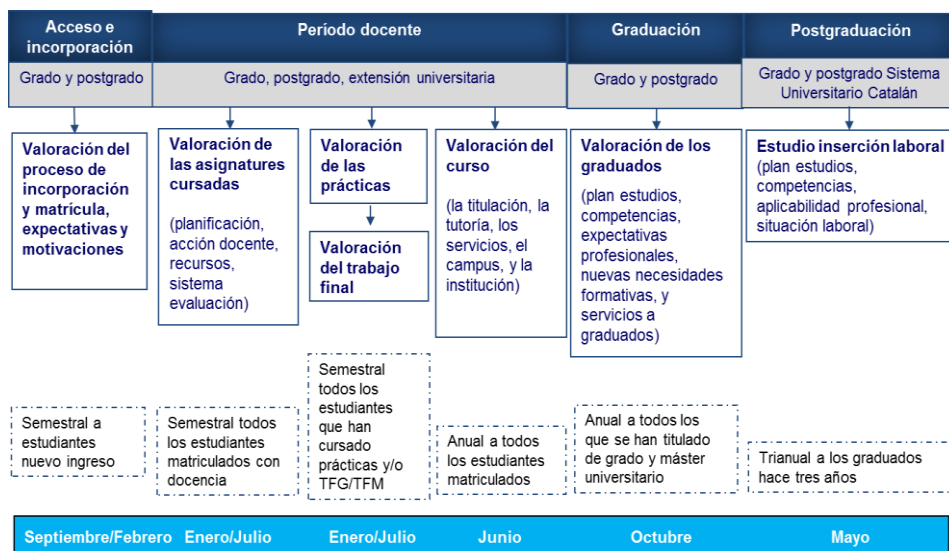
Acceso e incorporación

Grado y postgrado

Período docente

Grado, postgrado, extensión universitaria

Graduación

Grado y postgrado

Postgraduación

Grado y postgrado Sistema Universitario Catalán

Valoración del proceso de incorporación y matrícula, expectativas y motivaciones

Valoración de las asignatures cursadas (planificación, acción docente, recursos, sistema evaluación)

Valoración de las prácticas

Valoración del trabajo final

Valoración del curso (la titulación, la tutoría, los servicios, el campus, y la institución)

Valoración de los graduados (plan estudios, competencias, expectativas profesionales, nuevas necesidades formativas, y servicios a graduados)

Estudio inserción laboral (plan estudios, competencias, aplicabilidad profesional, situación laboral)

Semestral a estudiantes nuevo ingreso

Semestral todos los estudiantes matriculados con docencia

Semestral todos los estudiantes que han cursado prácticas y/o TFG/TFM

Anual a todos los estudiantes matriculados

Anual a todos los que se han titulado de grado y máster universitario

Trianual a los graduados hace tres años

Septiembre/Febrero Enero/Julio Enero/Julio Junio Octubre Mayo